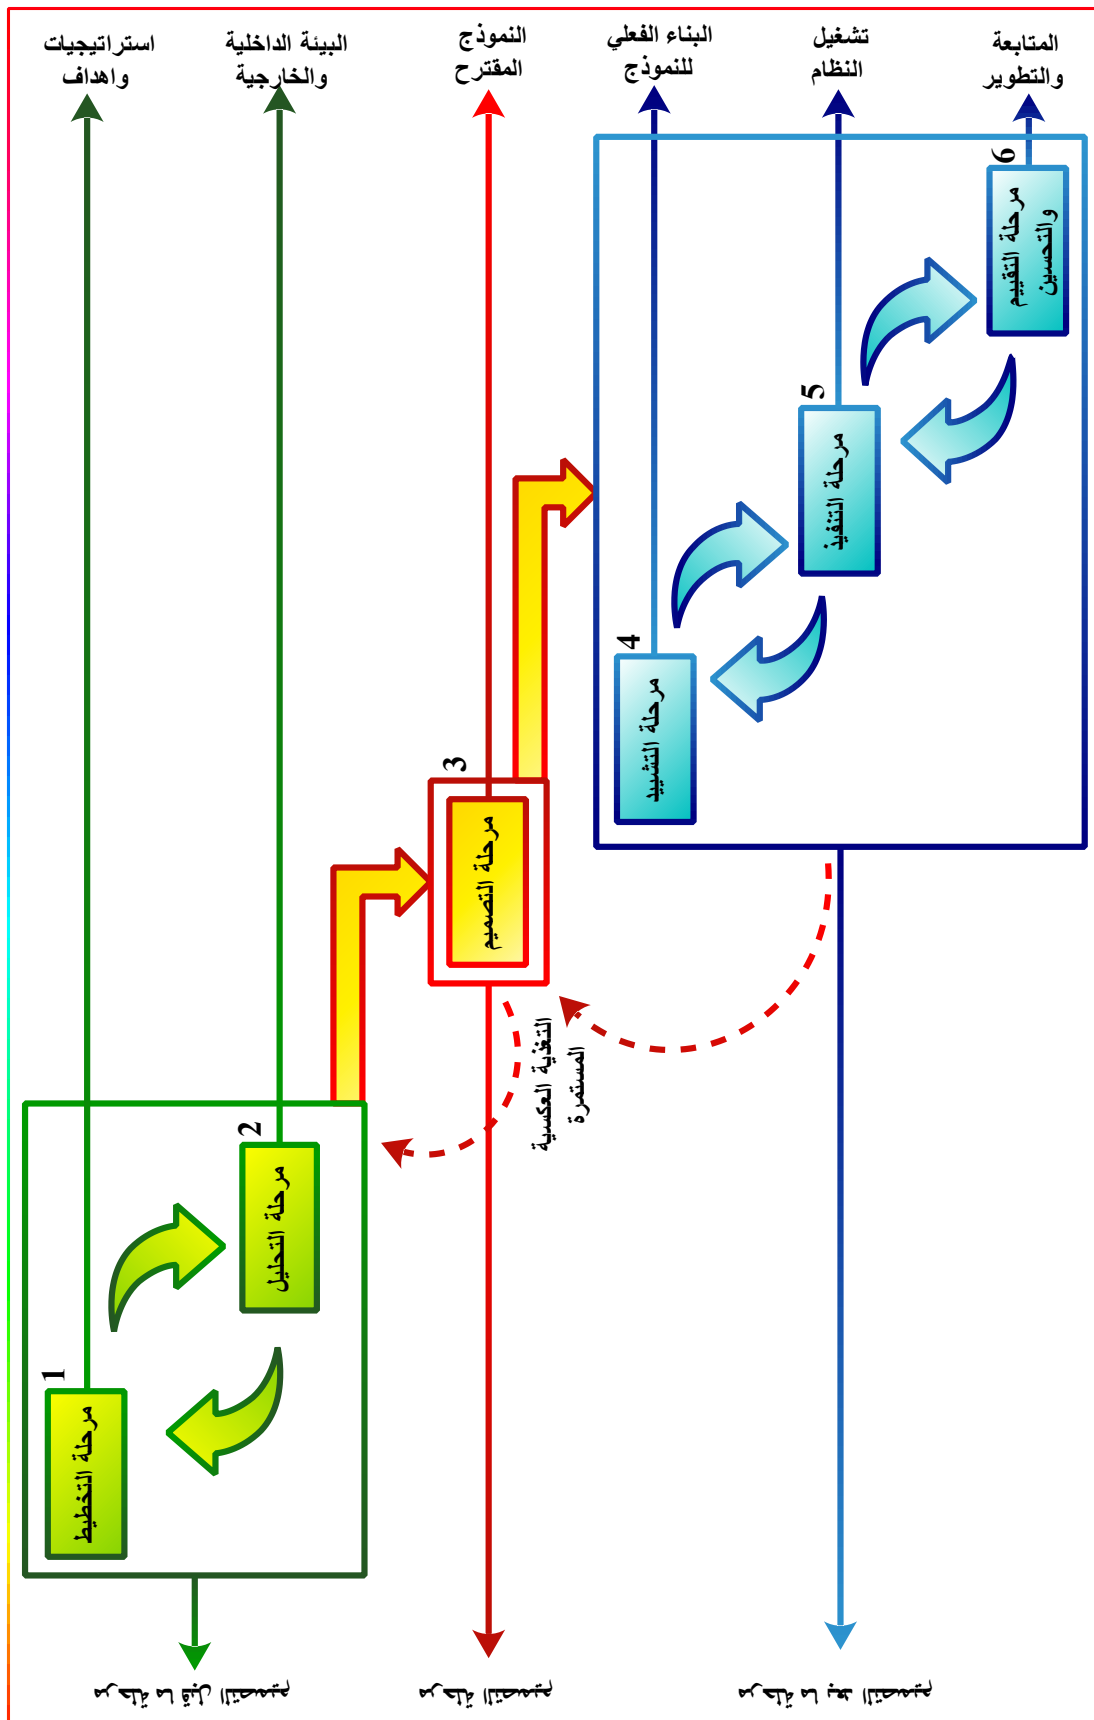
استراتيجيات واهداف

البيئة الداخلية والخارجية

النموذج المقترح

البناء الفعلي للنموذج

تشغيل النظام

المتابعة والتطوير

6
مرحلة التقييم والتحسين

5
مرحلة التنفيذ

4
مرحلة التشييد

3
مرحلة التصميم

التغذية العكسية المستمرة

2
مرحلة التحليل

1
مرحلة التخطيط

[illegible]

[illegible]

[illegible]